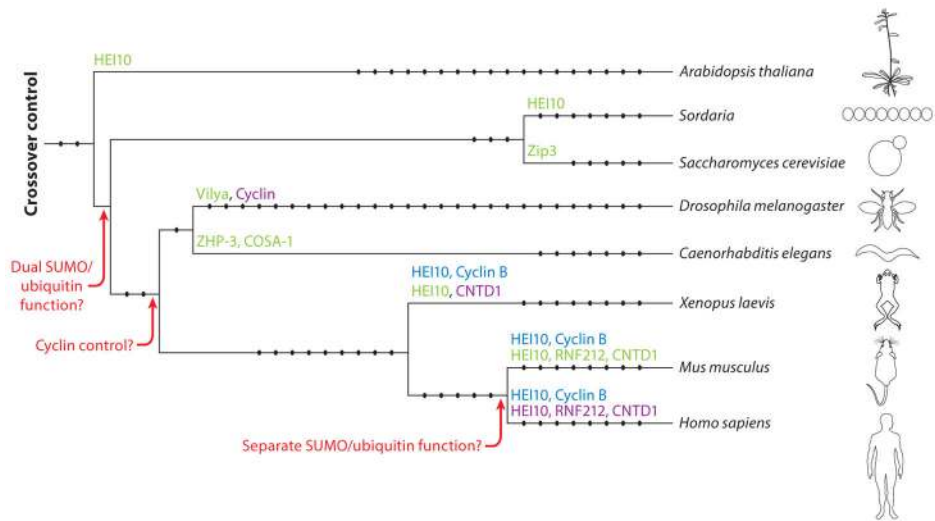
Crossover control

HEI10
Arabidopsis thaliana

HEI10
Sordaria

Zip3
Saccharomyces cerevisiae

Vilya, Cyclin
Drosophila melanogaster

ZHP-3, COSA-1
Caenorhabditis elegans

Dual SUMO/ ubiquitin function?

Cyclin control?

HEI10, Cyclin B
HEI10, CNTD1
Xenopus laevis

HEI10, Cyclin B
HEI10, RNF212, CNTD1
Mus musculus

HEI10, Cyclin B
HEI10, RNF212, CNTD1
Homo sapiens

Separate SUMO/ubiquitin function?